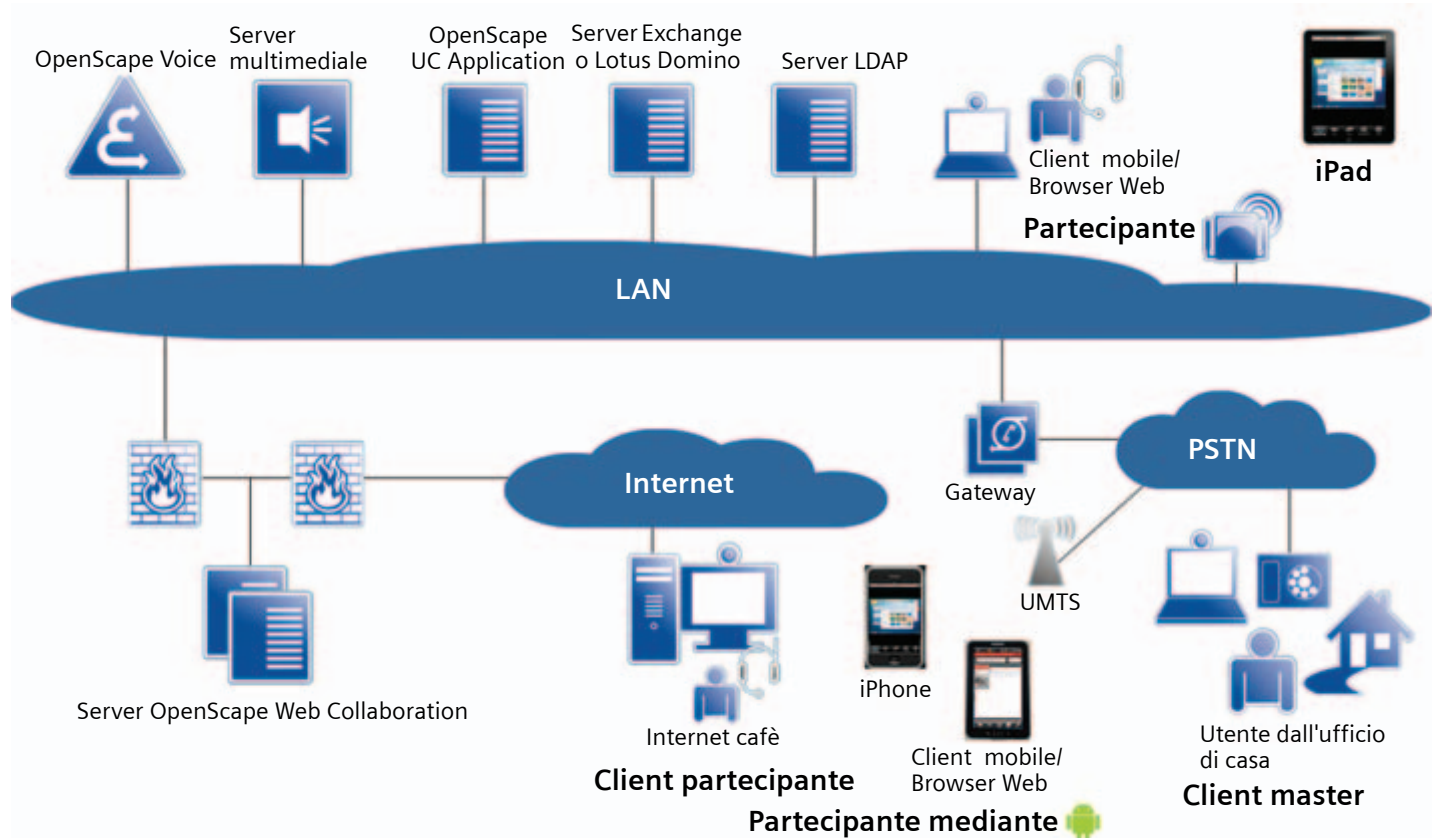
OpenScape Voice

Server multimediale

OpenScape UC Application

Server Exchange o Lotus Domino

Server LDAP

Client mobile/ Browser Web

iPad

Partecipante

LAN

Gateway

PSTN

Internet

UMTS

Server OpenScape Web Collaboration

iPhone

Internet cafè

Client mobile/ Browser Web

Utente dall'ufficio di casa

Client partecipante

Client master

Partecipante mediante